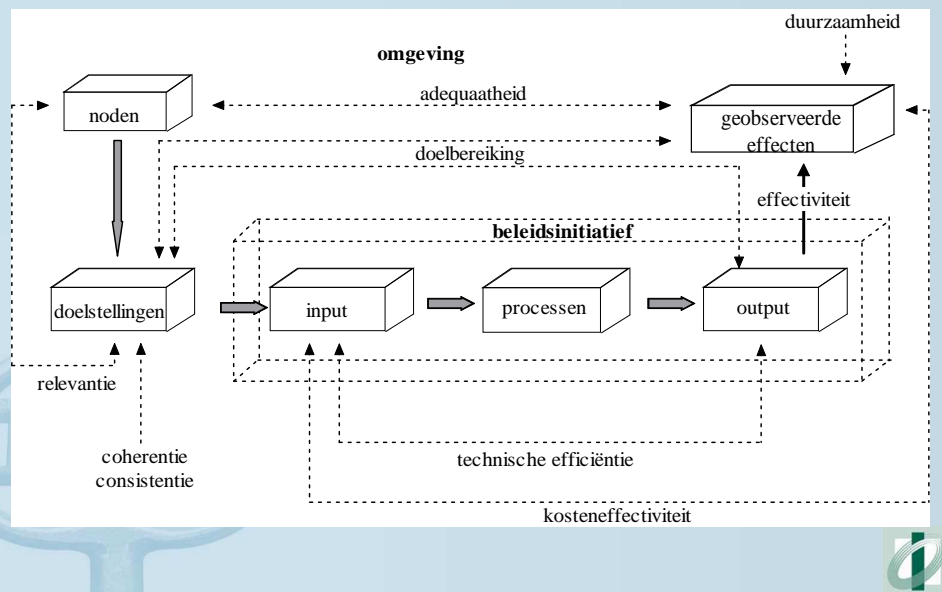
duurzaamheid

omgeving

noden

adequaatheid

geobserveerde effecten

doelbereiking

effectiviteit

beleidsinitiatief

doelstellingen

input

processen

output

relevantie

coherentie
consistentie

technische efficiëntie

kosteneffectiviteit